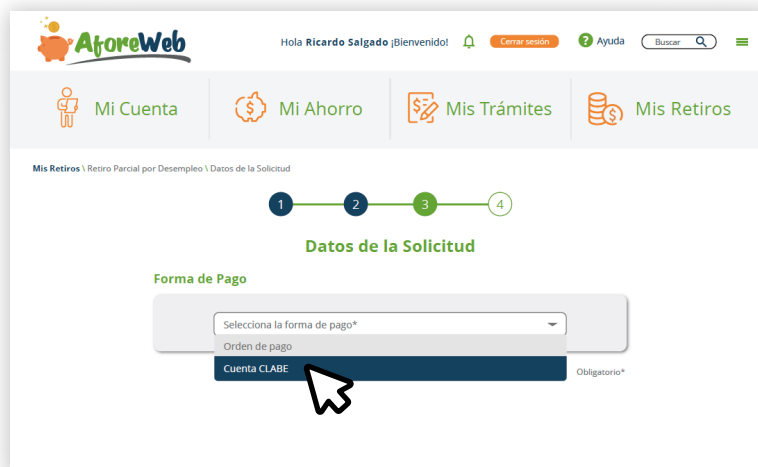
AforeWeb

Hola Ricardo Salgado ¡Bienvenido!

Cerrar sesión

Ayuda

Buscar

Mi Cuenta

Mi Ahorro

Mis Trámites

Mis Retiros

Mis Retiros \ Retiro Parcial por Desempleo \ Datos de la Solicitud

1

2

3

4

Datos de la Solicitud

Forma de Pago

Selecciona la forma de pago*

Orden de pago

Cuenta CLABE

Obligatorio*